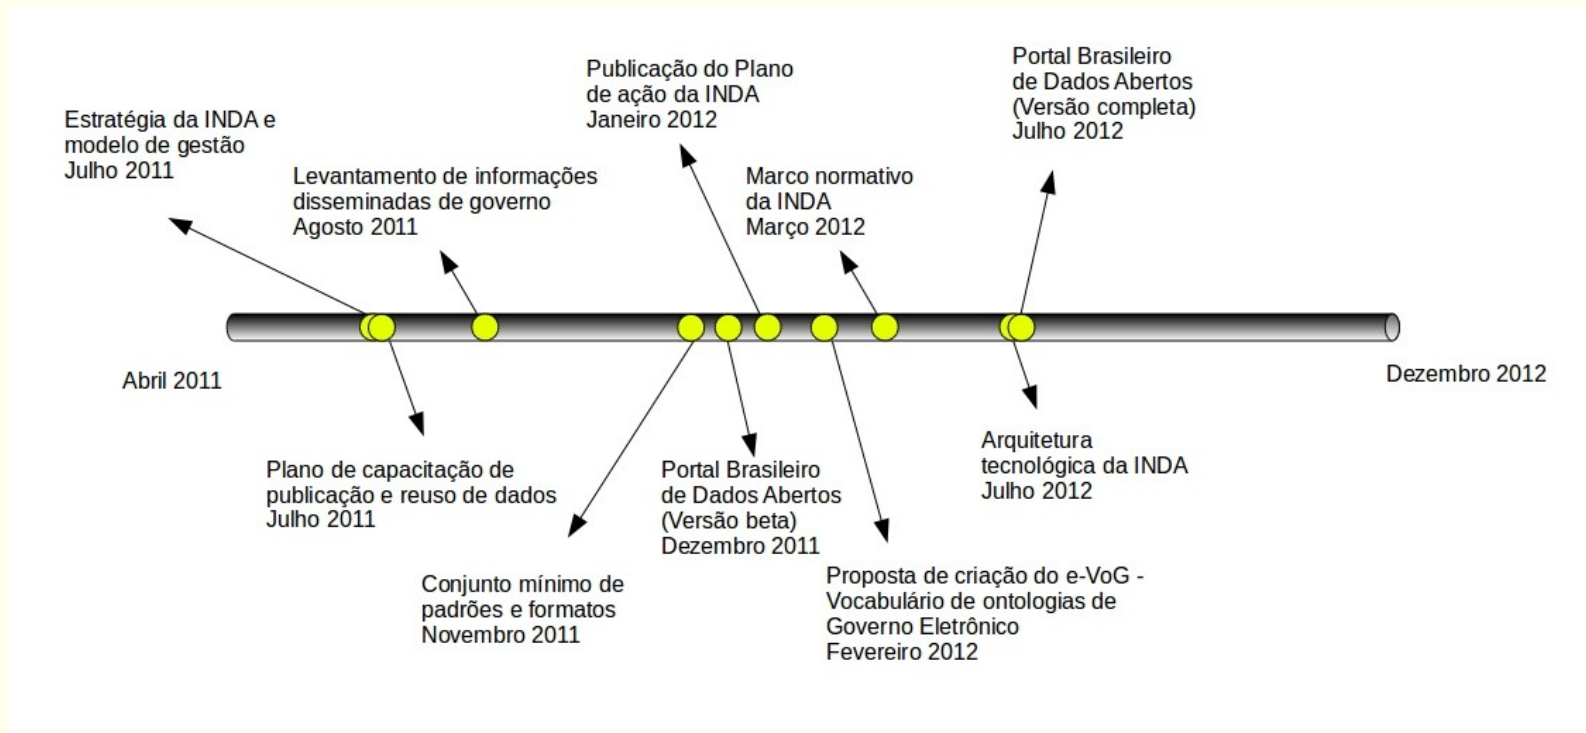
Estratégia da INDA e
modelo de gestão
Julho 2011

Levantamento de informações
disseminadas de governo
Agosto 2011

Publicação do Plano
de ação da INDA
Janeiro 2012

Marco normativo
da INDA
Março 2012

Portal Brasileiro
de Dados Abertos
(Versão completa)
Julho 2012

Abril 2011

Dezembro 2012

Plano de capacitação de
publicação e reuso de dados
Julho 2011

Conjunto mínimo de
padrões e formatos
Novembro 2011

Portal Brasileiro
de Dados Abertos
(Versão beta)
Dezembro 2011

Proposta de criação do e-VoG -
Vocabulário de ontologias de
Governo Eletrônico
Fevereiro 2012

Arquitetura
tecnológica da INDA
Julho 2012